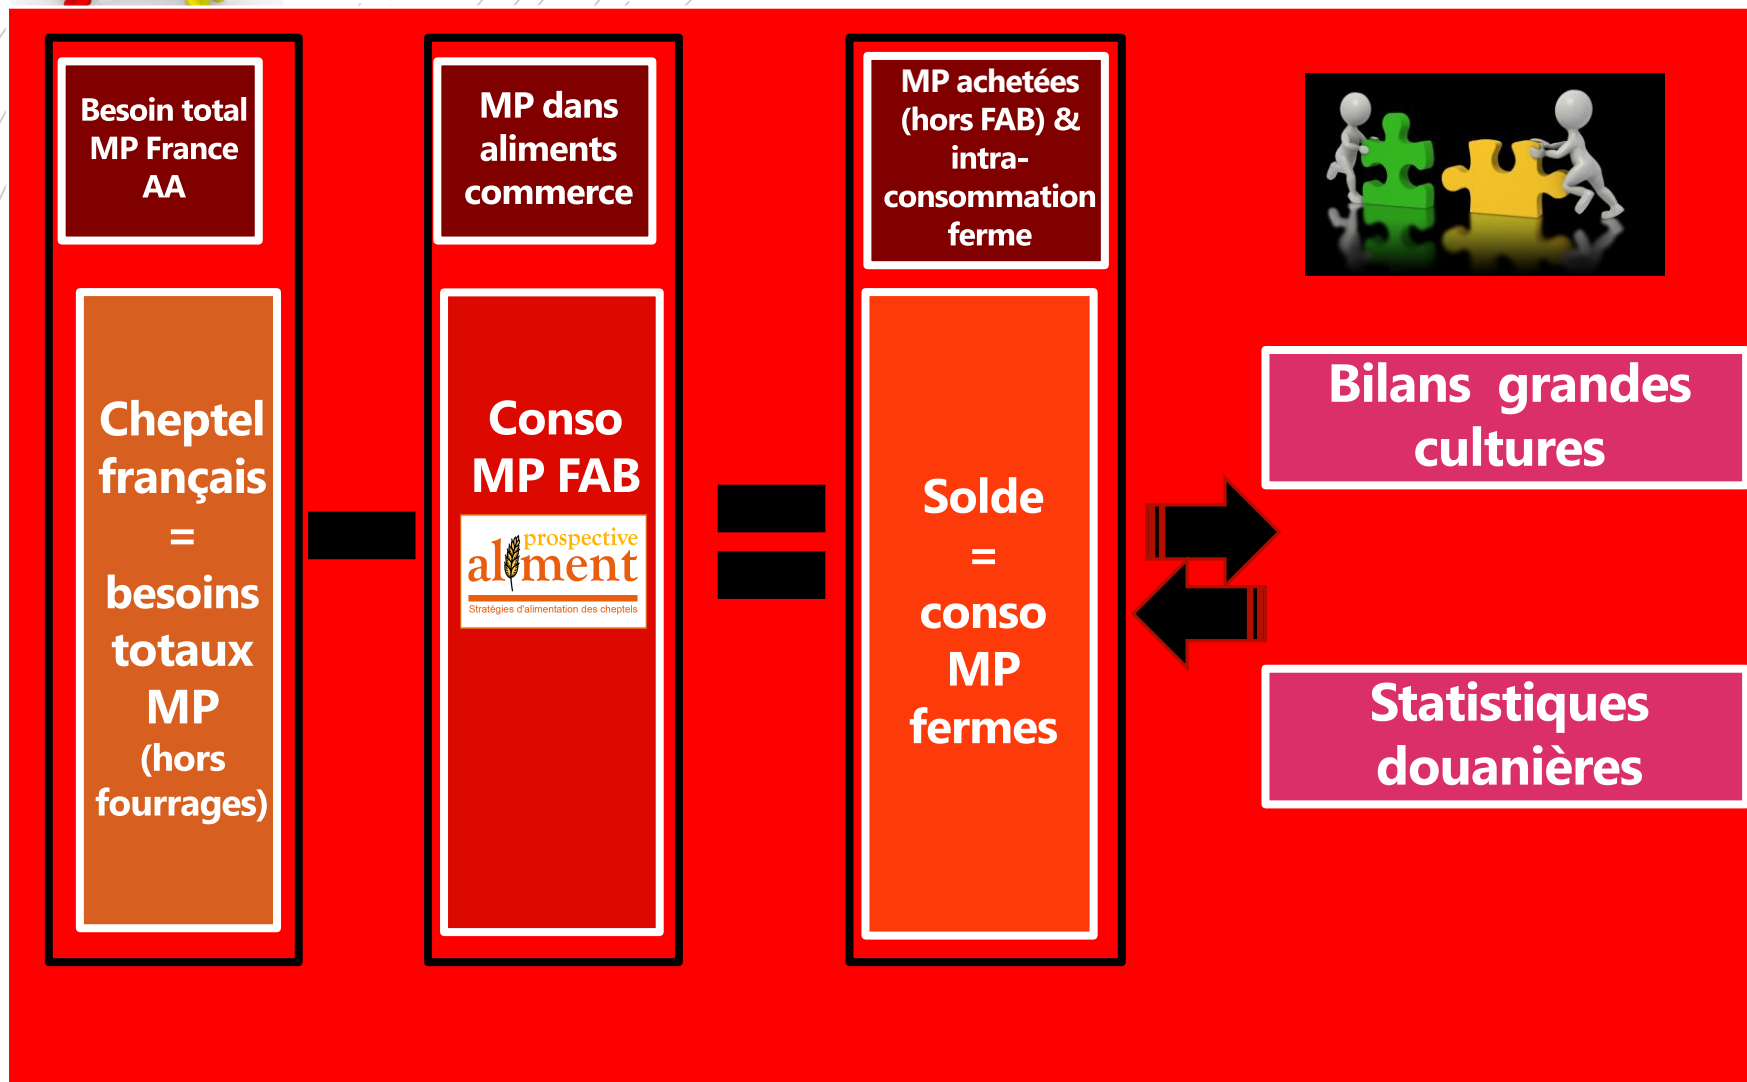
Besoin total MP France AA

Cheptel français = besoins totaux MP (hors fourrages)

MP dans aliments commerce

Conso MP FAB

prospective aliment
Stratégies d'alimentation des cheptels

MP achetées (hors FAB) & intra-consommation ferme

Solde = conso MP fermes

Bilans grandes cultures

Statistiques douanières